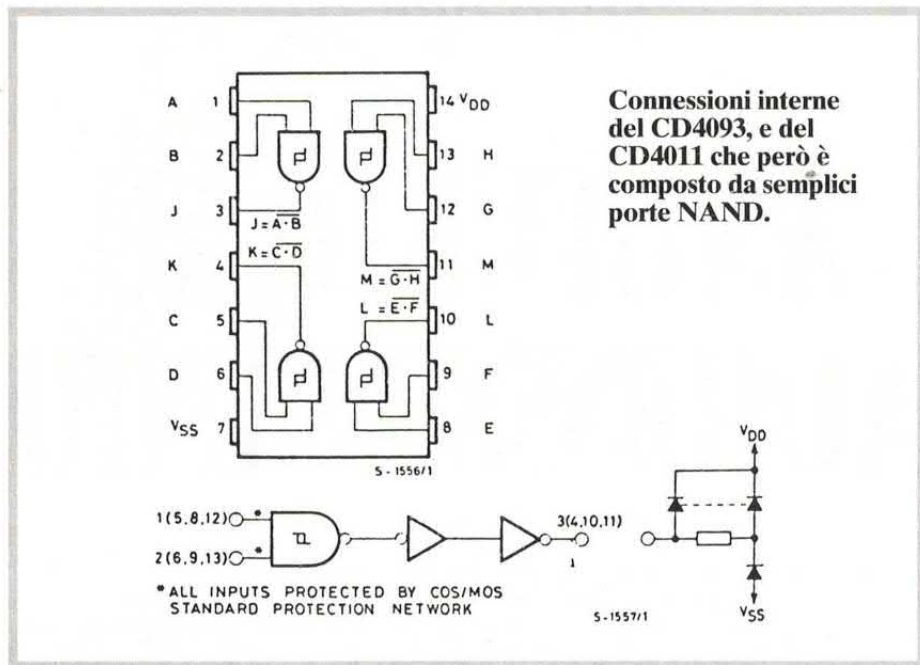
Connessioni interne del CD4093, e del CD4011 che però è composto da semplici porte NAND.

A 1
B 2
J 3
K 4
C 5
D 6
$V_{SS}$ 7

14 $V_{DD}$
13 H
12 G
11 M
10 L
9 F
8 E

$J = \overline{A \cdot B}$
$K = \overline{C \cdot D}$
$M = \overline{G \cdot H}$
$L = \overline{E \cdot F}$

S - 1556/1

1(5,8,12)
2(6,9,13)
3(4,10,11)
1

*ALL INPUTS PROTECTED BY COS/MOS STANDARD PROTECTION NETWORK

S - 1557/1

$V_{DD}$
$V_{SS}$